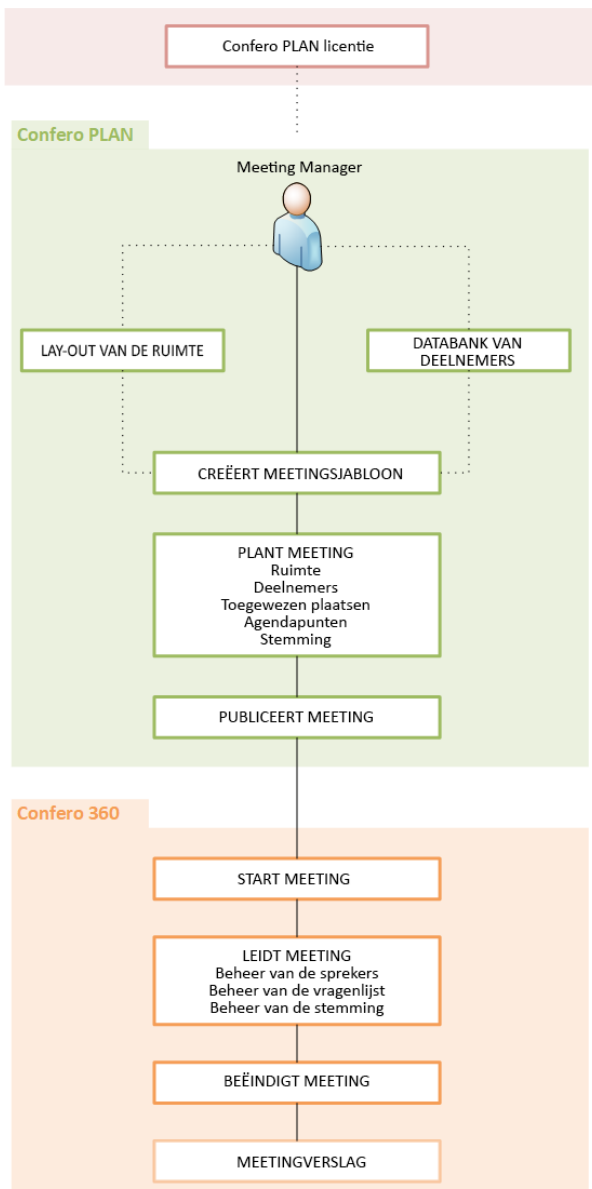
Confero PLAN licentie

Confero PLAN

Meeting Manager

LAY-OUT VAN DE RUIMTE

DATABANK VAN DEELNEMERS

CREËERT MEETINGSJABLOON

PLANT MEETING
Ruimte
Deelnemers
Toegewezen plaatsen
Agendapunten
Stemming

PUBLICEERT MEETING

Confero 360

START MEETING

LEIDT MEETING
Beheer van de sprekers
Beheer van de vragenlijst
Beheer van de stemming

BEËINDIGT MEETING

MEETINGVERSLAG